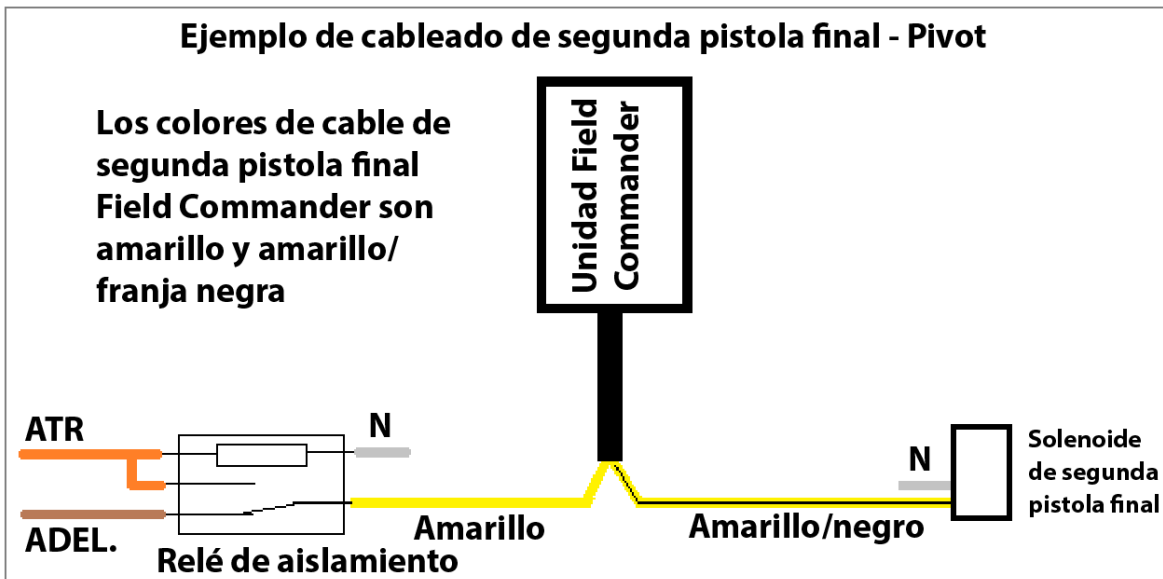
Ejemplo de cableado de segunda pistola final - Pivot

Los colores de cable de segunda pistola final Field Commander son amarillo y amarillo/ franja negra

Unidad Field Commander

ATR

N

ADEL.

Relé de aislamiento

Amarillo

Amarillo/negro

N

Solenoide de segunda pistola final